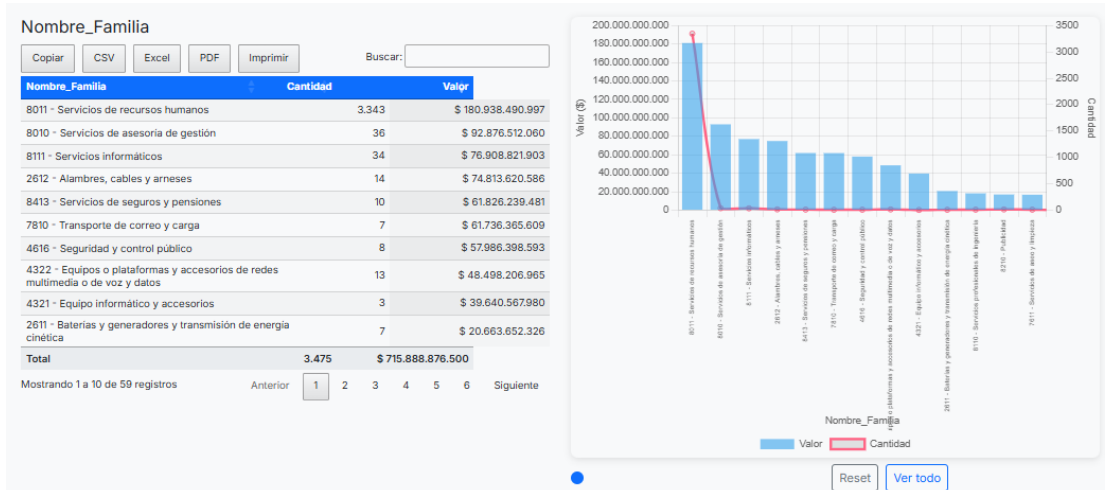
Nombre_Familia

Copiar CSV Excel PDF Imprimir

Buscar:

| Nombre_Familia | Cantidad | Valor |
|---|---|---|
| 8011 - Servicios de recursos humanos | 3.343 | $ 180.938.490.997 |
| 8010 - Servicios de asesoría de gestión | 36 | $ 92.876.512.060 |
| 8111 - Servicios informáticos | 34 | $ 76.908.821.903 |
| 2612 - Alambres, cables y arneses | 14 | $ 74.813.620.586 |
| 8413 - Servicios de seguros y pensiones | 10 | $ 61.826.239.481 |
| 7810 - Transporte de correo y carga | 7 | $ 61.736.365.609 |
| 4616 - Seguridad y control público | 8 | $ 57.986.398.593 |
| 4322 - Equipos o plataformas y accesorios de redes multimedia o de voz y datos | 13 | $ 48.498.206.965 |
| 4321 - Equipo informático y accesorios | 3 | $ 39.640.567.980 |
| 2611 - Baterías y generadores y transmisión de energía cinética | 7 | $ 20.663.652.326 |
| Total | 3.475 | $ 715.888.876.500 |

Mostrando 1 a 10 de 59 registros

Anterior 1 2 3 4 5 6 Siguiente

200.000.000.000
180.000.000.000
160.000.000.000
140.000.000.000
120.000.000.000
100.000.000.000
80.000.000.000
60.000.000.000
40.000.000.000
20.000.000.000
0

Valor ($)

3500
3000
2500
2000
1500
1000
500
0

Cantidad

8011 - Servicios de recursos humanos
8010 - Servicios de asesoría de gestión
8111 - Servicios informáticos
2612 - Alambres, cables y arneses
8413 - Servicios de seguros y pensiones
7810 - Transporte de correo y carga
4616 - Seguridad y control público
4322 - Equipos o plataformas y accesorios de redes multimedia o de voz y datos
4321 - Equipo informático y accesorios
2611 - Baterías y generadores y transmisión de energía cinética
8110 - Servicios profesionales de ingeniería
8210 - Publicidad
7611 - Servicios de aseo y limpieza

Nombre_Familia

Valor Cantidad

Reset Ver todo